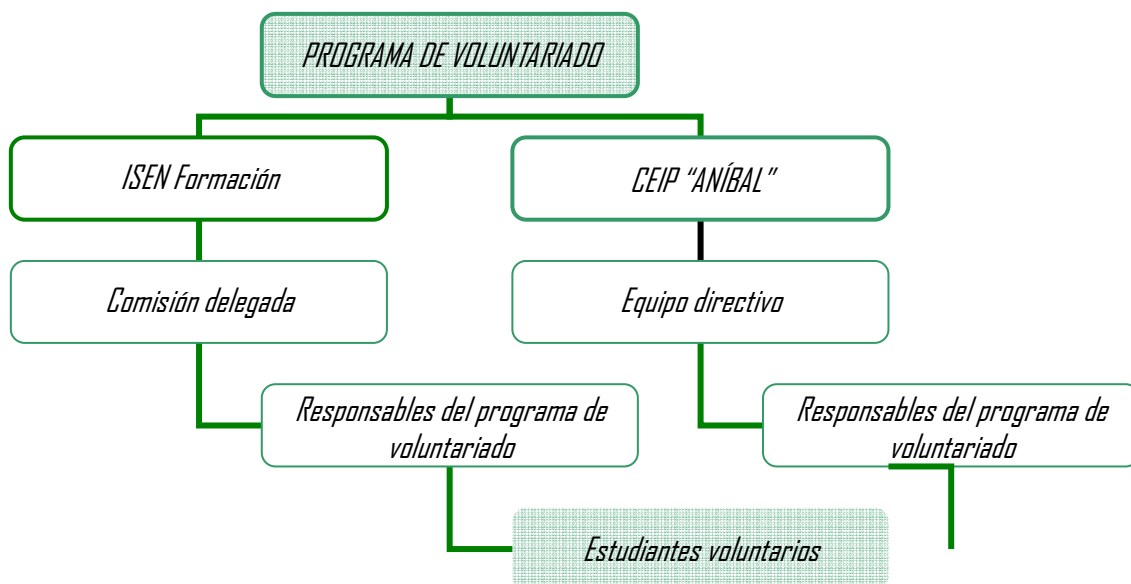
PROGRAMA DE VOLUNTARIADO

ISEN Formación

CEIP "ANÍBAL"

Comisión delegada

Equipo directivo

Responsables del programa de voluntariado

Responsables del programa de voluntariado

Estudiantes voluntarios